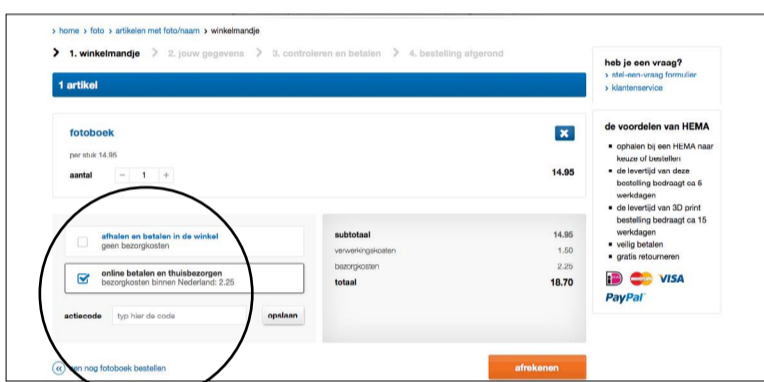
› home › foto › artikelen met foto/naam › winkelmandje

› 1. winkelmandje › 2. jouw gegevens › 3. controleren en betalen › 4. bestelling afgerond

1 artikel

fotoboek

per stuk 14.95

aantal − 1 +

14.95

afhalen en betalen in de winkel
geen bezorgkosten

online betalen en thuisbezorgen
bezorgkosten binnen Nederland: 2.25

actiecode typ hier de code opslaan

| subtotaal | 14.95 |
|---|---|
| verwerkingskosten | 1.50 |
| bezorgkosten | 2.25 |
| totaal | 18.70 |

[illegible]en nog fotoboek bestellen

afrekenen

heb je een vraag?
› stel-een-vraag formulier
› klantenservice

de voordelen van HEMA
• ophalen bij een HEMA naar keuze of bestellen
• de levertijd van deze bestelling bedraagt ca 6 werkdagen
• de levertijd van 3D print bestelling bedraagt ca 15 werkdagen
• veilig betalen
• gratis retourneren

VISA
PayPal